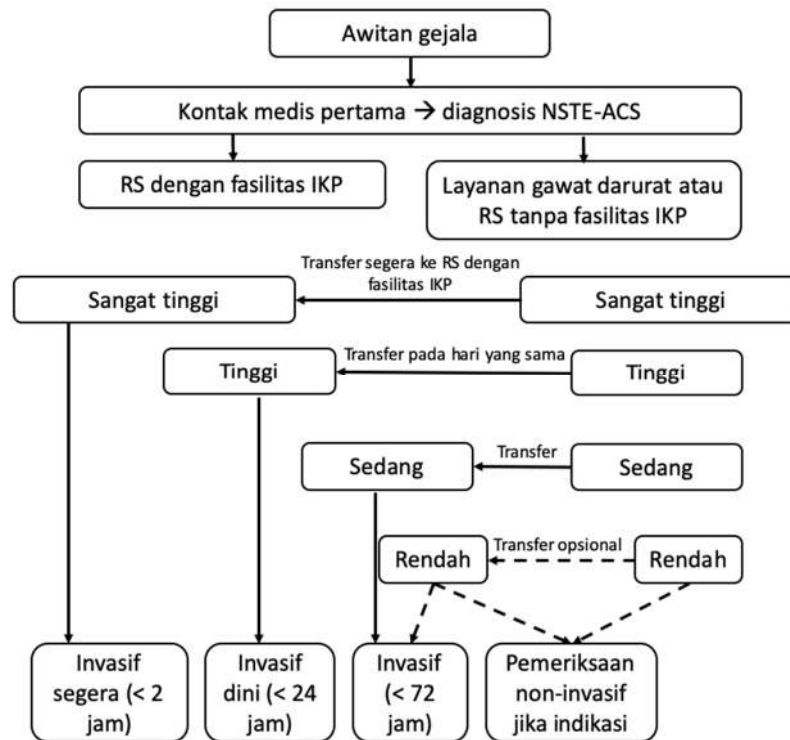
Awitan gejala

Kontak medis pertama → diagnosis NSTE-ACS

RS dengan fasilitas IKP

Layanan gawat darurat atau RS tanpa fasilitas IKP

Transfer segera ke RS dengan fasilitas IKP

Sangat tinggi

Sangat tinggi

Transfer pada hari yang sama

Tinggi

Tinggi

Transfer

Sedang

Sedang

Transfer opsional

Rendah

Rendah

Invasif segera (< 2 jam)

Invasif dini (< 24 jam)

Invasif (< 72 jam)

Pemeriksaan non-invasif jika indikasi